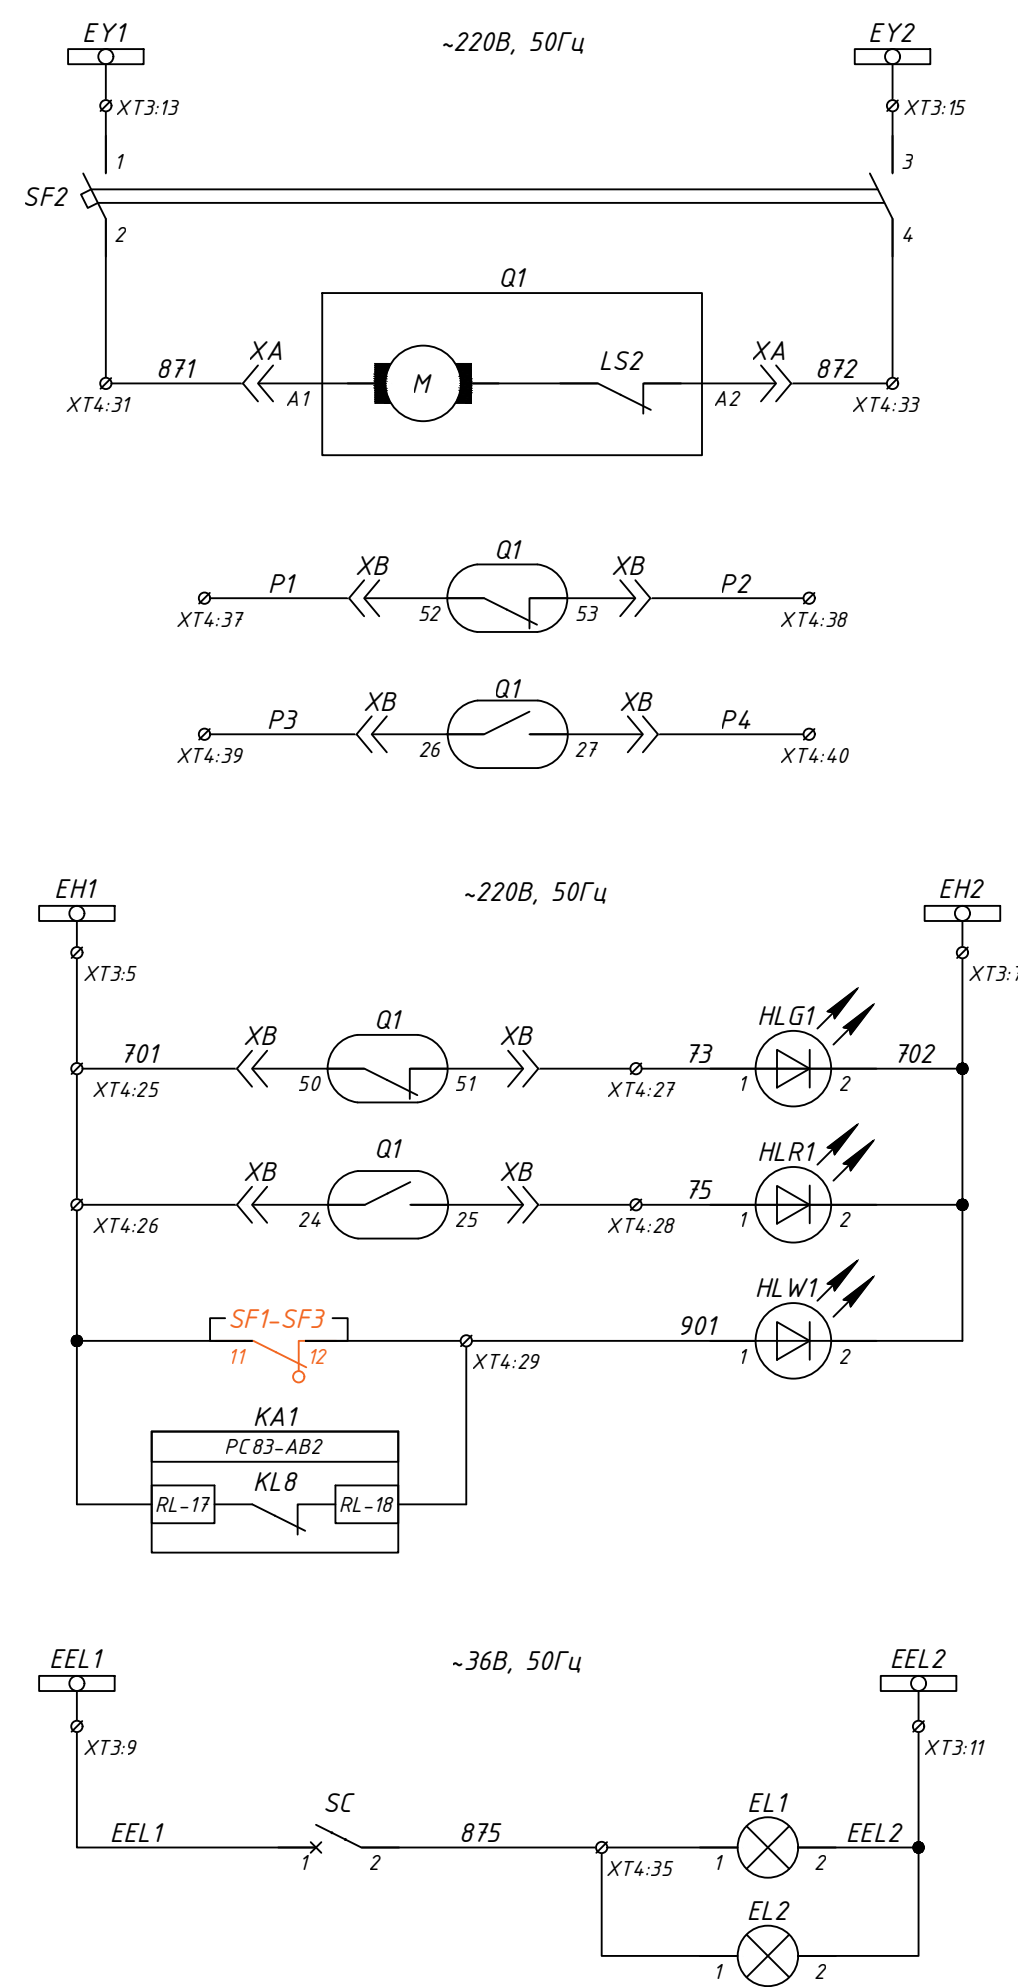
EY1
~220В, 50Гц
EY2
XT3:13
XT3:15
1
3
SF2
2
4
Q1
XA
LS2
XA
871
872
M
XT4:31
A1
A2
XT4:33

Q1
XB
XB
P1
P2
XT4:37
52
53
XT4:38

Q1
XB
XB
P3
P4
XT4:39
26
27
XT4:40

EH1
~220В, 50Гц
EH2
XT3:5
XT3:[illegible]
HLG1
Q1
XB
XB
701
73
702
XT4:25
50
51
XT4:27
1
2

HLR1
Q1
XB
XB
75
XT4:26
24
25
XT4:28
1
2

HLW1
SF1–SF3
901
11
12
XT4:29
1
2
KA1
РС83-АВ2
KL8
RL-17
RL-18

EEL1
~36В, 50Гц
EEL2
XT3:9
XT3:11
SC
EL1
EEL1
875
EEL2
1
2
XT4:35
1
2
EL2
1
2